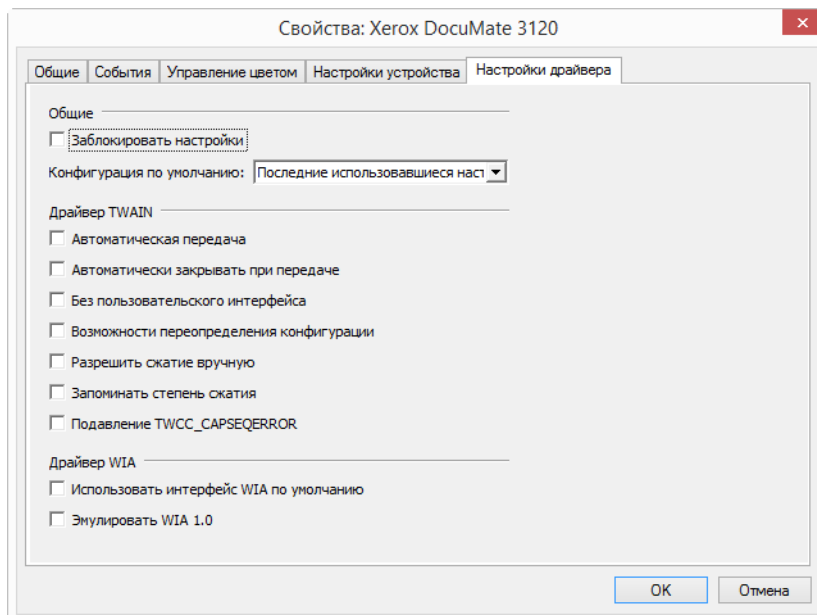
Свойства: Xerox DocuMate 3120

Общие | События | Управление цветом | Настройки устройства | Настройки драйвера

Общие

Заблокировать настройки

Конфигурация по умолчанию: Последние использовавшиеся наст

Драйвер TWAIN

Автоматическая передача

Автоматически закрывать при передаче

Без пользовательского интерфейса

Возможности переопределения конфигурации

Разрешить сжатие вручную

Запоминать степень сжатия

Подавление TWCC_CAPSEQERROR

Драйвер WIA

Использовать интерфейс WIA по умолчанию

Эмулировать WIA 1.0

OK

Отмена